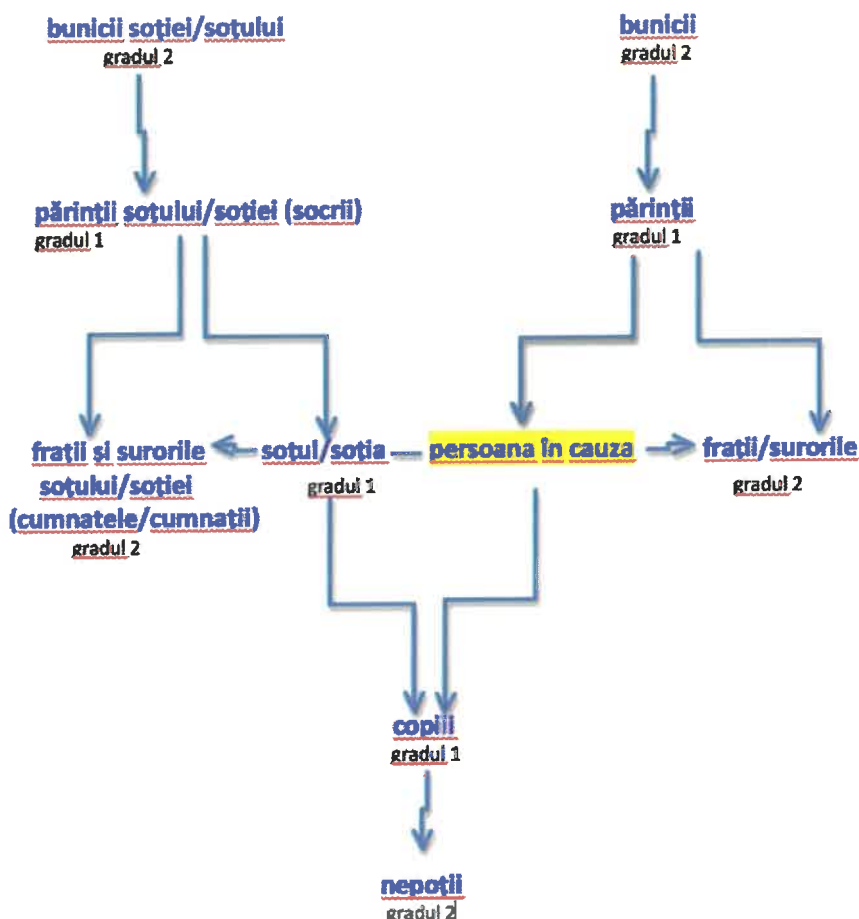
bunicii soției/soțului
gradul 2

bunicii
gradul 2

părinții soțului/soției (socrii)
gradul 1

părinții
gradul 1

frații și surorile soțului/soției (cumnatele/cumnatii)
gradul 2

soțul/soția
gradul 1

persoana în cauza

frații/surorile
gradul 2

copiii
gradul 1

nepoții
gradul 2